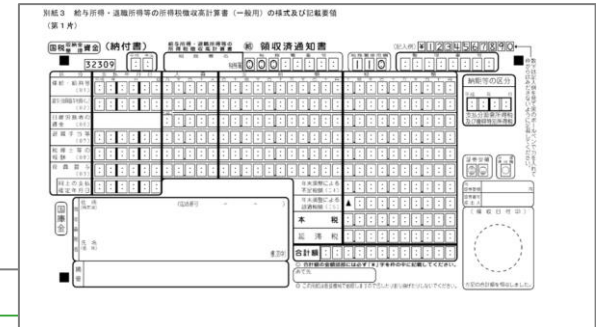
別紙3　給与所得・退職所得等の所得税徴収高計算書（一般用）の様式及び記載要領
（第1片）

国税収納金整理資金（納付書）

給与所得・退職所得等の所得税徴収高計算書

領収済通知書

32309

本税

延滞税

合計額

国庫金

納期等の区分

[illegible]